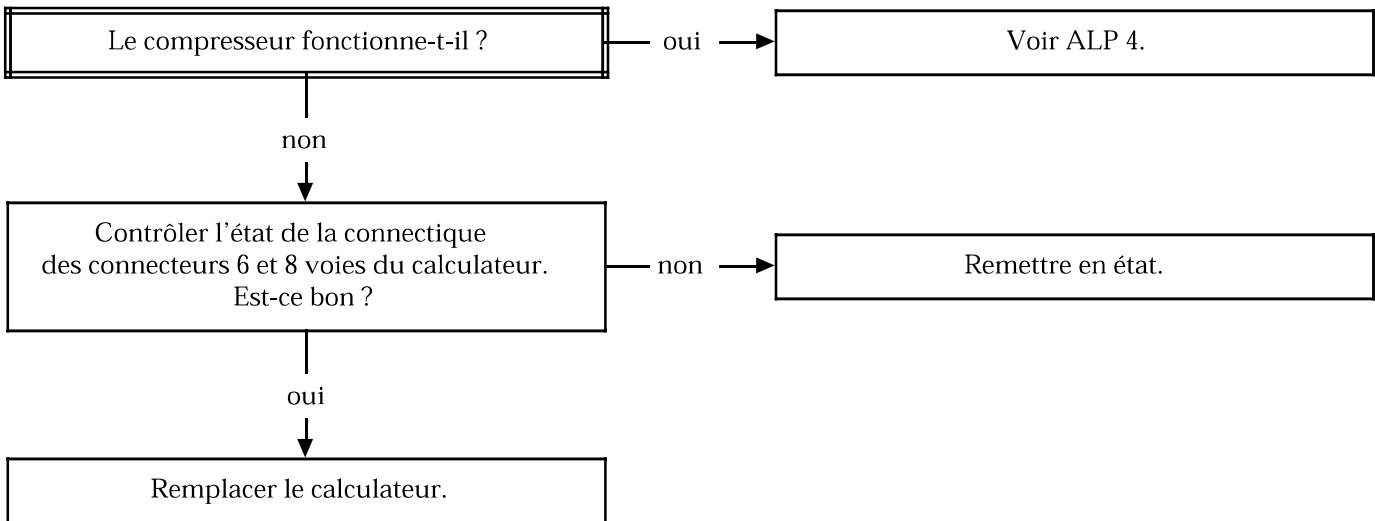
Le compresseur fonctionne-t-il ?

oui

Voir ALP 4.

non

Contrôler l'état de la connectique des connecteurs 6 et 8 voies du calculateur. Est-ce bon ?

non

Remettre en état.

oui

Remplacer le calculateur.